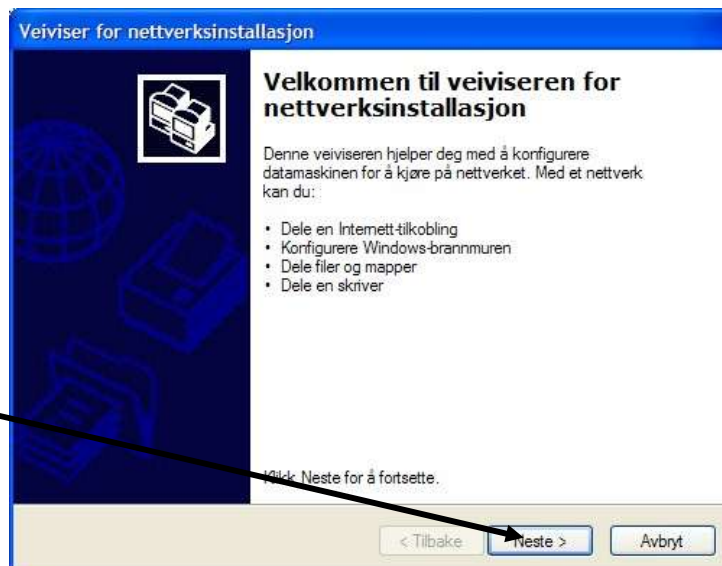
Veiviser for nettverksinstallasjon

Velkommen til veiviseren for nettverksinstallasjon

Denne veiviseren hjelper deg med å konfigurere datamaskinen for å kjøre på nettverket. Med et nettverk kan du:

• Dele en Internett-tilkobling
• Konfigurere Windows-brannmuren
• Dele filer og mapper
• Dele en skriver

Klikk Neste for å fortsette.

< Tilbake | Neste > | Avbryt